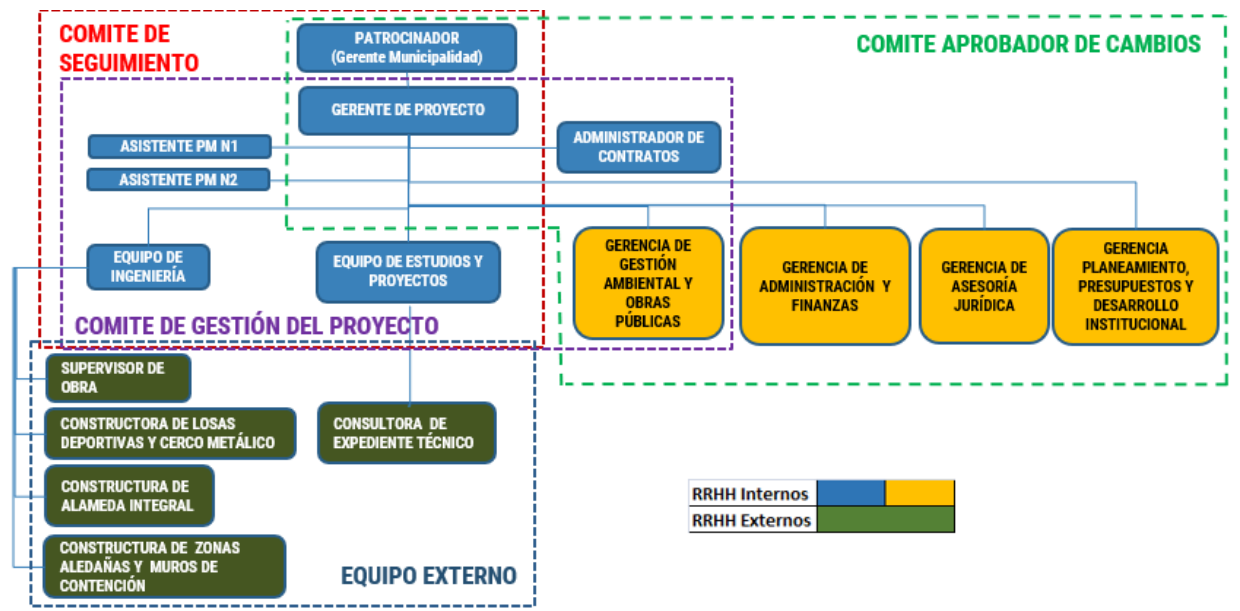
COMITE DE SEGUIMIENTO

PATROCINADOR (Gerente Municipalidad)

COMITE APROBADOR DE CAMBIOS

GERENTE DE PROYECTO

ASISTENTE PM N1

ASISTENTE PM N2

ADMINISTRADOR DE CONTRATOS

EQUIPO DE INGENIERÍA

EQUIPO DE ESTUDIOS Y PROYECTOS

GERENCIA DE GESTIÓN AMBIENTAL Y OBRAS PÚBLICAS

GERENCIA DE ADMINISTRACIÓN Y FINANZAS

GERENCIA DE ASESORÍA JURÍDICA

GERENCIA PLANEAMIENTO, PRESUPUESTOS Y DESARROLLO INSTITUCIONAL

COMITE DE GESTIÓN DEL PROYECTO

SUPERVISOR DE OBRA

CONSTRUCTORA DE LOSAS DEPORTIVAS Y CERCO METÁLICO

CONSULTORA DE EXPEDIENTE TÉCNICO

CONSTRUCTURA DE ALAMEDA INTEGRAL

CONSTRUCTURA DE ZONAS ALEDAÑAS Y MUROS DE CONTENCIÓN

EQUIPO EXTERNO

| RRHH Internos | | |
|---|---|---|
| RRHH Externos | | |